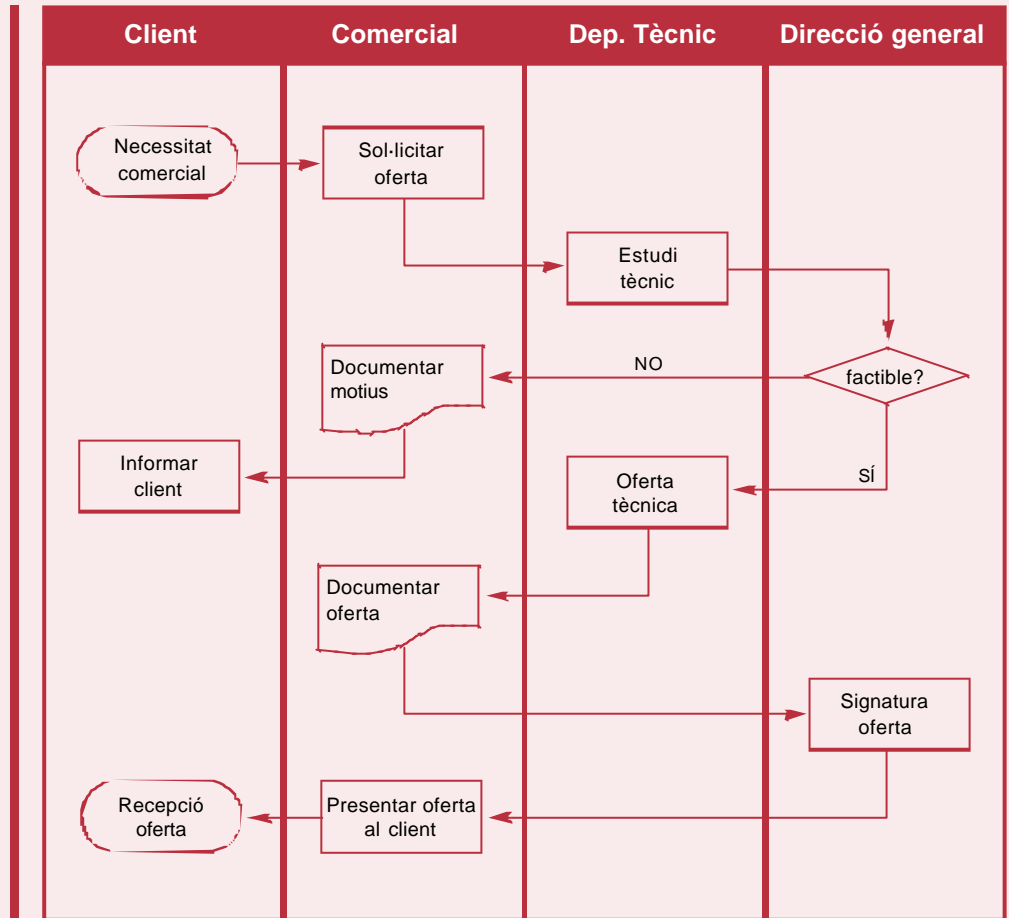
| Client | Comercial | Dep. Tècnic | Direcció general |
|---|---|---|---|

Necessitat comercial

Sol·licitar oferta

Estudi tècnic

factible?

NO

Documentar motius

Informar client

SÍ

Oferta tècnica

Documentar oferta

Signatura oferta

Recepció oferta

Presentar oferta al client